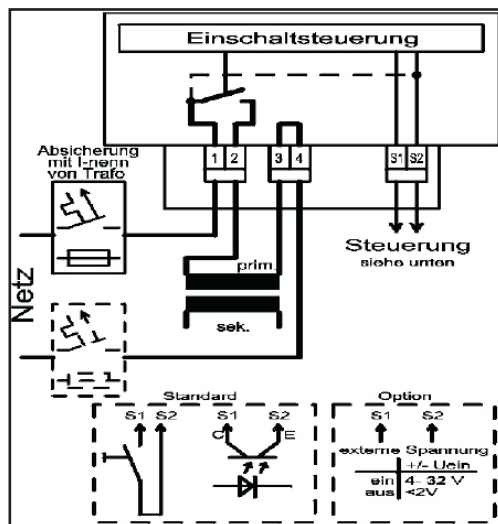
Einschaltsteuerung

Absicherung mit I-nenn von Trafo

1 2 3 4 S1 S2

Steuerung siehe unten

Netz

prim.

sek.

Standard

S1 S2

S1 S2

C E

Option

S1 S2

externe Spannung +/- Uein

ein 4- 32 V

aus <2V